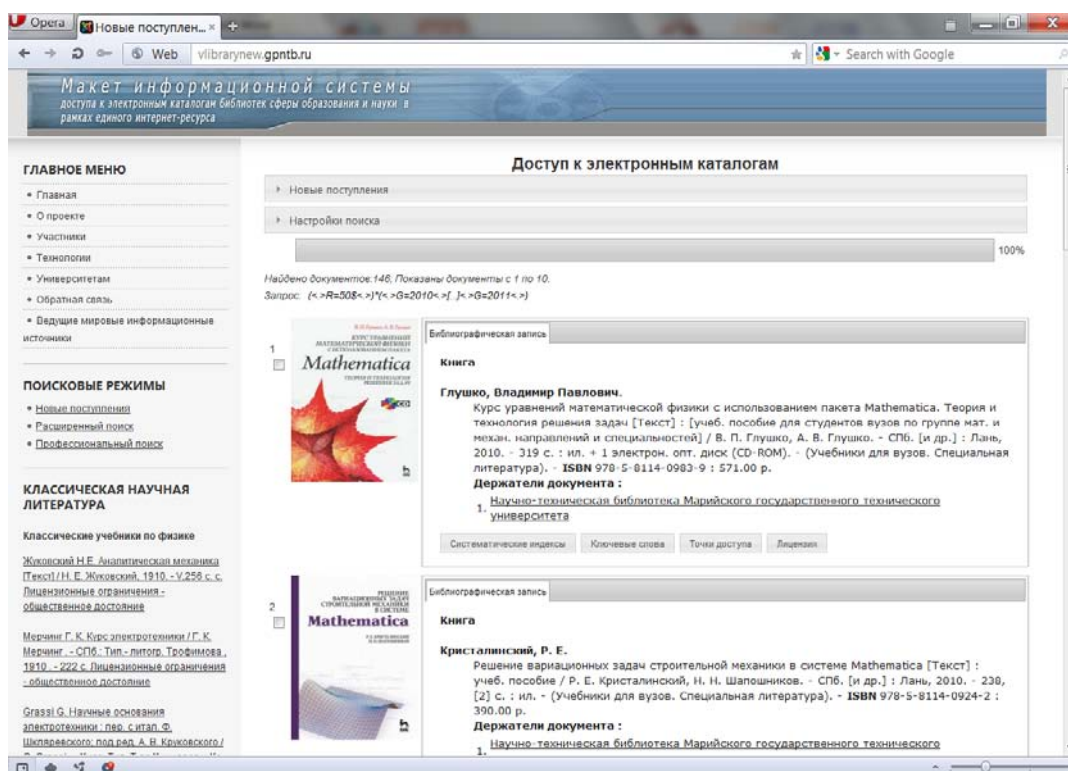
Opera Новые поступлен... ×

Web vlibrarynew.gpntb.ru

Search with Google

Макет информационной системы
доступа к электронным каталогам библиотек сферы образования и науки в рамках единого интернет-ресурса

ГЛАВНОЕ МЕНЮ

• Главная
• О проекте
• Участники
• Технологии
• Университетам
• Обратная связь
• Ведущие мировые информационные источники

ПОИСКОВЫЕ РЕЖИМЫ

• Новые поступления
• Расширенный поиск
• Профессиональный поиск

КЛАССИЧЕСКАЯ НАУЧНАЯ ЛИТЕРАТУРА

Классические учебники по физике

Жуковский Н.Е. Аналитическая механика [Текст] / Н. Е. Жуковский, 1910. - V.256 с. с. Лицензионные ограничения - общественное достояние

Мерчинг Г. К. Курс электротехники / Г. К. Мерчинг. - СПб.: Тип.- литогр. Трофимова, 1910. - 222 с. Лицензионные ограничения - общественное достояние

Grassi G. Научные основания электротехники : пер. с итал. Ф. Шкляревского; под ред. А. В. Круковского / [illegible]

Доступ к электронным каталогам

Новые поступления

Настройки поиска

100%

Найдено документов:146. Показаны документы с 1 по 10.
Запрос: (<.>R=508<.>)*(<.>G=2010<.>[..]<.>G=2011<.>)

1

Mathematica

Библиографическая запись

Книга

Глушко, Владимир Павлович.
Курс уравнений математической физики с использованием пакета Mathematica. Теория и технология решения задач [Текст] : [учеб. пособие для студентов вузов по группе мат. и механ. направлений и специальностей] / В. П. Глушко, А. В. Глушко. - СПб. [и др.] : Лань, 2010. - 319 с. : ил. + 1 электрон. опт. диск (CD-ROM). - (Учебники для вузов. Специальная литература). - ISBN 978-5-8114-0983-9 : 571.00 р.
Держатели документа :
1. Научно-техническая библиотека Марийского государственного технического университета

Систематические индексы | Ключевые слова | Точки доступа | Лицензия

2

Mathematica

Библиографическая запись

Книга

Кристалинский, Р. Е.
Решение вариационных задач строительной механики в системе Mathematica [Текст] : учеб. пособие / Р. Е. Кристалинский, Н. Н. Шапошников. - СПб. [и др.] : Лань, 2010. - 238, [2] с. : ил. - (Учебники для вузов. Специальная литература). - ISBN 978-5-8114-0924-2 : 390.00 р.
Держатели документа :
1. Научно-техническая библиотека Марийского государственного технического